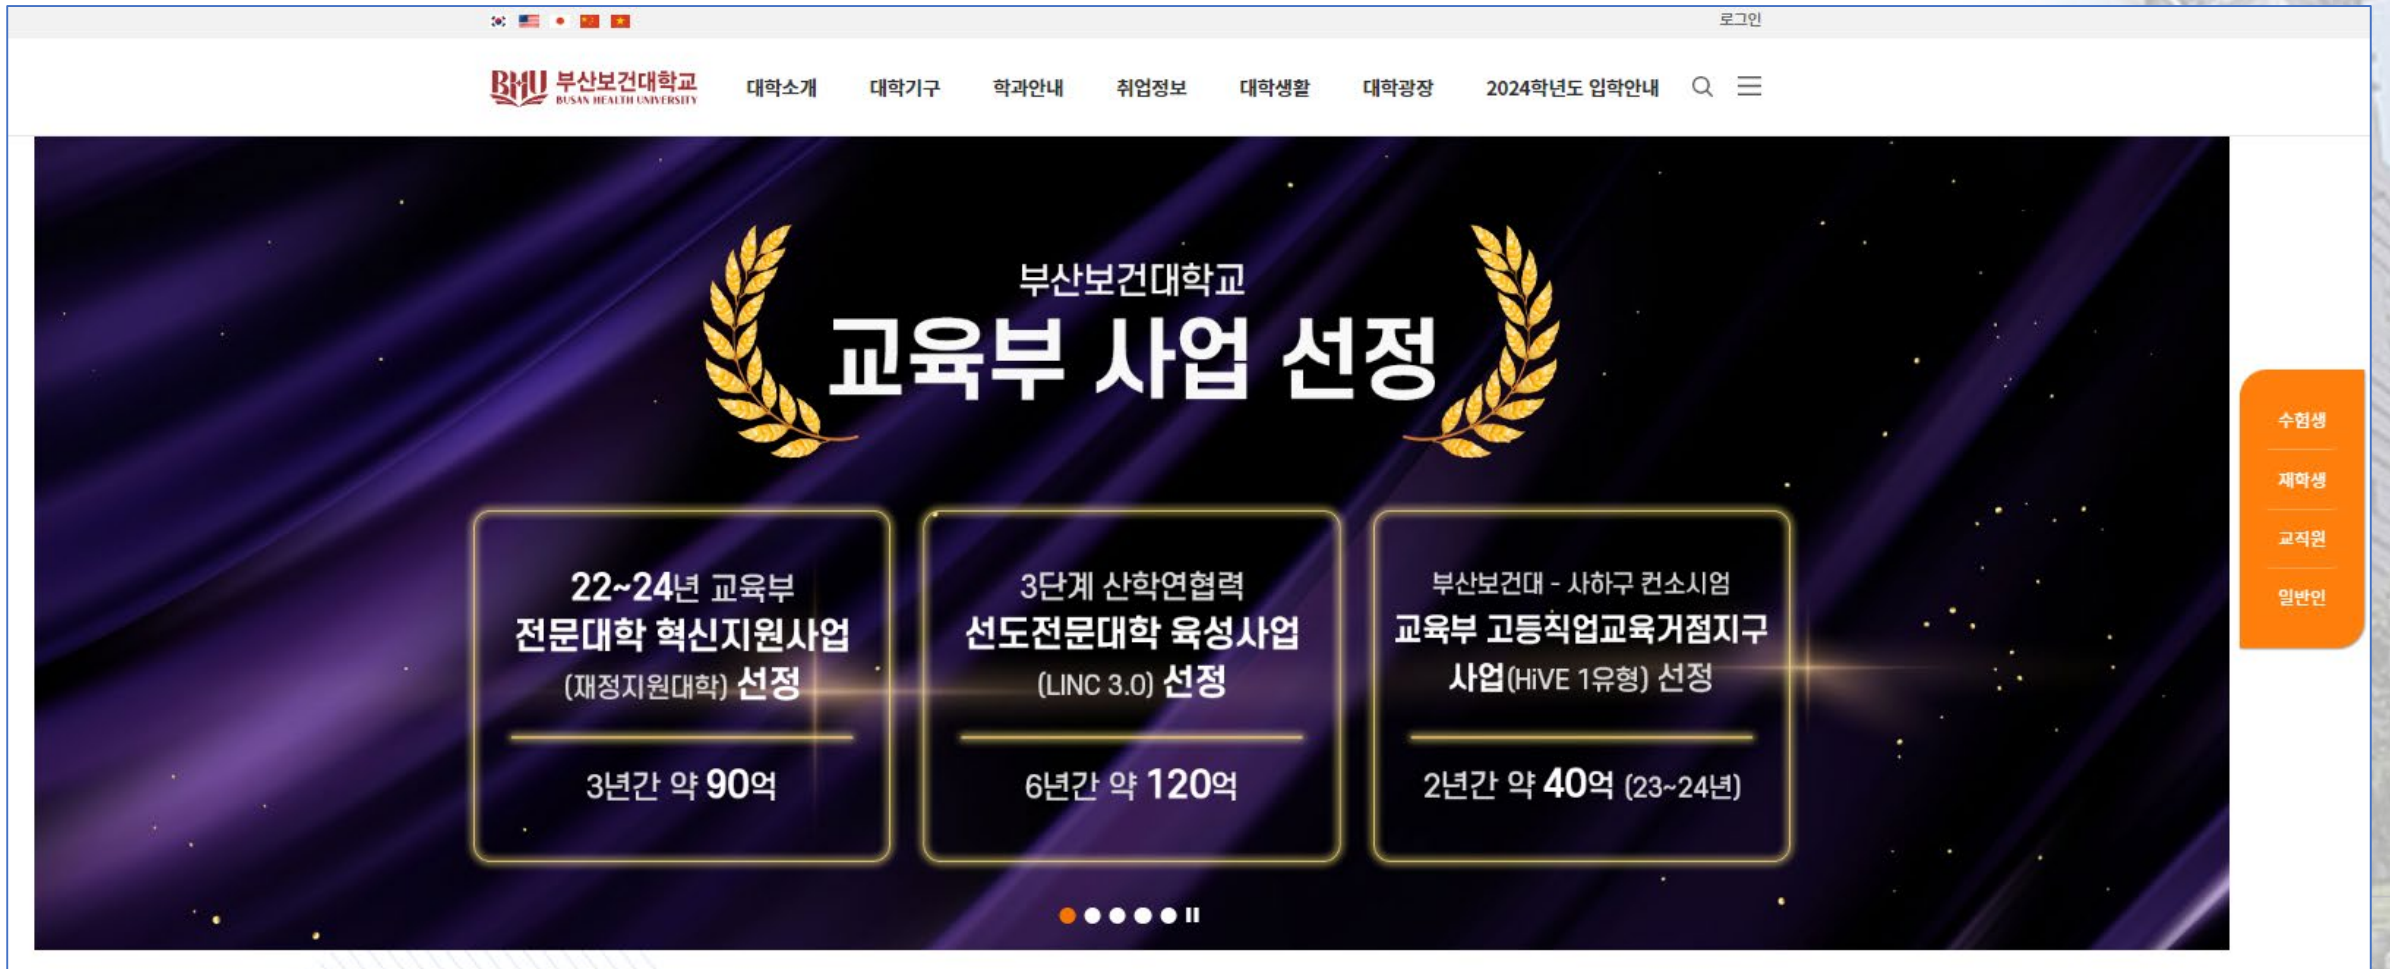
로그인

BHU 부산보건대학교 BUSAN HEALTH UNIVERSITY

대학소개 대학기구 학과안내 취업정보 대학생활 대학광장 2024학년도 입학안내

부산보건대학교
교육부 사업 선정

22~24년 교육부
전문대학 혁신지원사업
(재정지원대학) 선정

3년간 약 90억

3단계 산학연협력
선도전문대학 육성사업
(LINC 3.0) 선정

6년간 약 120억

부산보건대 - 사하구 컨소시엄
교육부 고등직업교육거점지구
사업(HiVE 1유형) 선정

2년간 약 40억 (23~24년)

수험생
재학생
교직원
일반인